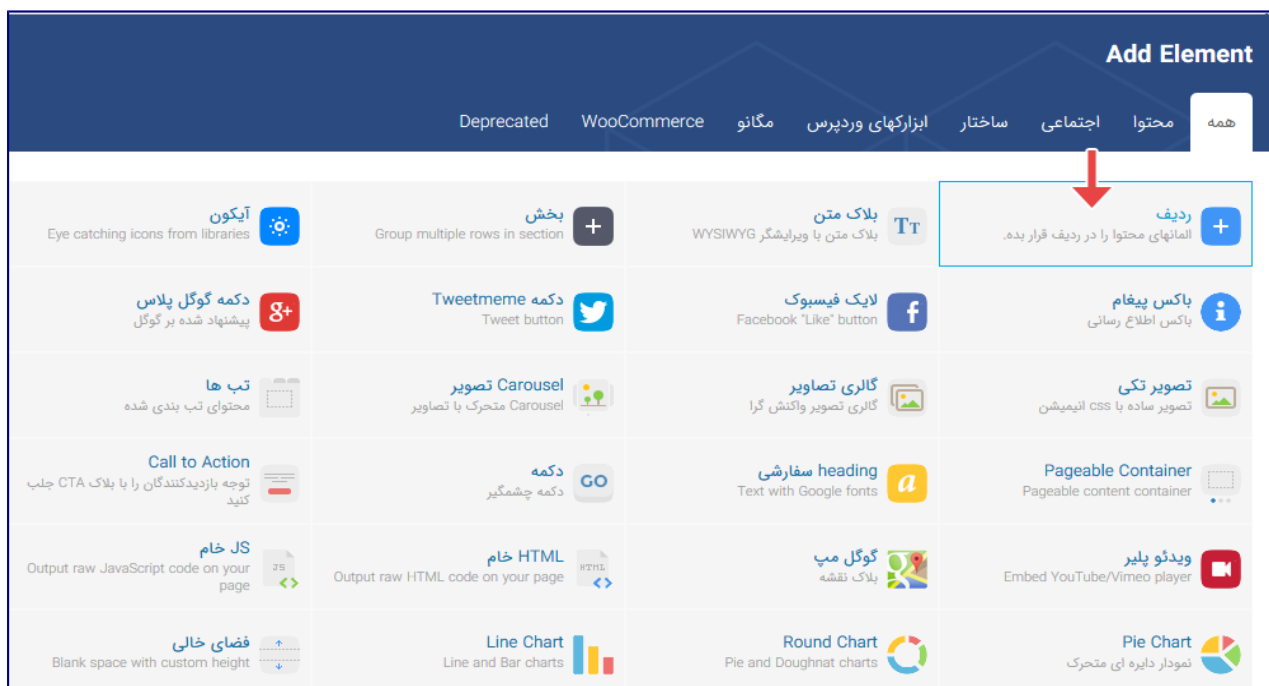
Add Element

همه
محتوا
اجتماعی
ساختار
ابزارکهای وردپرس
مگانو
WooCommerce
Deprecated

ردیف
المانهای محتوا را در ردیف قرار بده.

بلاک متن
بلاک متن با ویرایشگر WYSIWYG

بخش
Group multiple rows in section

آیکون
Eye catching icons from libraries

باکس پیغام
باکس اطلاع رسانی

لایک فیسبوک
Facebook "Like" button

Tweetmeme دکمه
Tweet button

دکمه گوگل پلاس
پیشنهاد شده بر گوگل

تصویر تکی
تصویر ساده با css انیمیشن

گالری تصاویر
گالری تصویر واکنش گرا

Carousel تصویر
Carousel متحرک با تصاویر

تب ها
محتوای تب بندی شده

Pageable Container
Pageable content container

heading سفارشی
Text with Google fonts

دکمه
دکمه چشمگیر

Call to Action
توجه بازدیدکنندگان را با بلاک CTA جلب کنید

ویدئو پلیر
Embed YouTube/Vimeo player

گوگل مپ
بلاک نقشه

HTML خام
Output raw HTML code on your page

JS خام
Output raw JavaScript code on your page

Pie Chart
نمودار دایره ای متحرک

Round Chart
Pie and Doughnat charts

Line Chart
Line and Bar charts

فضای خالی
Blank space with custom height